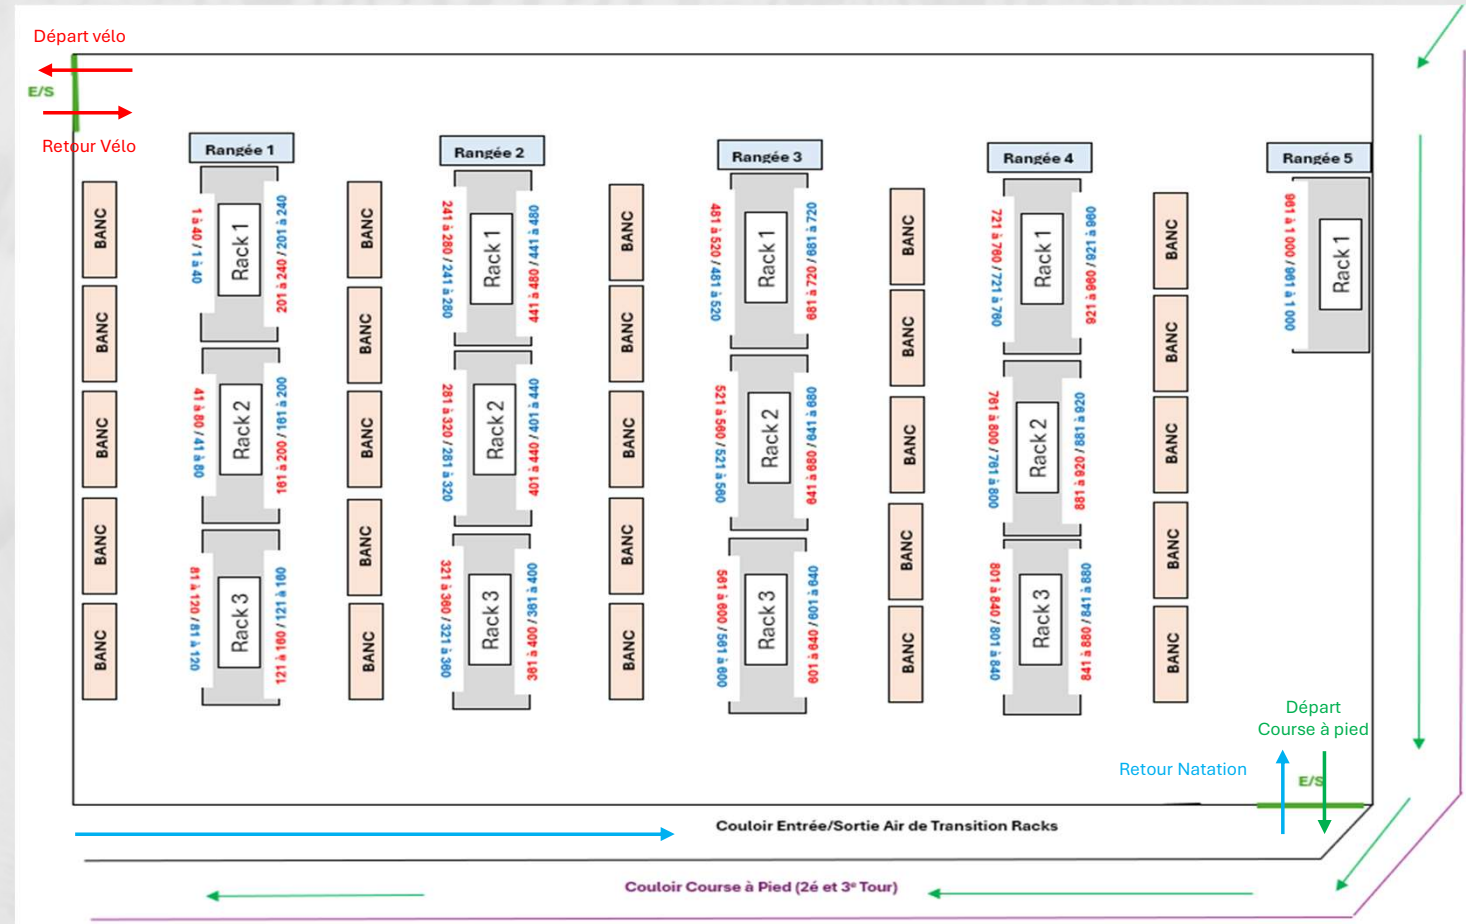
Départ vélo

E/S

Retour Vélo

Rangée 1

BANC
BANC
BANC
BANC
BANC

1 à 40 / 1 à 40
Rack 1
201 à 240 / 201 à 240

41 à 80 / 41 à 80
Rack 2
161 à 200 / 161 à 200

81 à 120 / 81 à 120
Rack 3
121 à 160 / 121 à 160

BANC
BANC
BANC
BANC
BANC

Rangée 2

241 à 280 / 241 à 280
Rack 1
441 à 480 / 441 à 480

281 à 320 / 281 à 320
Rack 2
401 à 440 / 401 à 440

321 à 360 / 321 à 360
Rack 3
361 à 400 / 361 à 400

BANC
BANC
BANC
BANC
BANC

Rangée 3

481 à 520 / 481 à 520
Rack 1
681 à 720 / 681 à 720

521 à 560 / 521 à 560
Rack 2
641 à 680 / 641 à 680

561 à 600 / 561 à 600
Rack 3
601 à 640 / 601 à 640

BANC
BANC
BANC
BANC
BANC

Rangée 4

721 à 760 / 721 à 760
Rack 1
921 à 960 / 921 à 960

761 à 800 / 761 à 800
Rack 2
881 à 920 / 881 à 920

801 à 840 / 801 à 840
Rack 3
841 à 880 / 841 à 880

BANC
BANC
BANC
BANC
BANC

Rangée 5

961 à 1 000 / 961 à 1 000
Rack 1

Départ
Course à pied

Retour Natation

E/S

Couloir Entrée/Sortie Air de Transition Racks

Couloir Course à Pied (2é et 3e Tour)